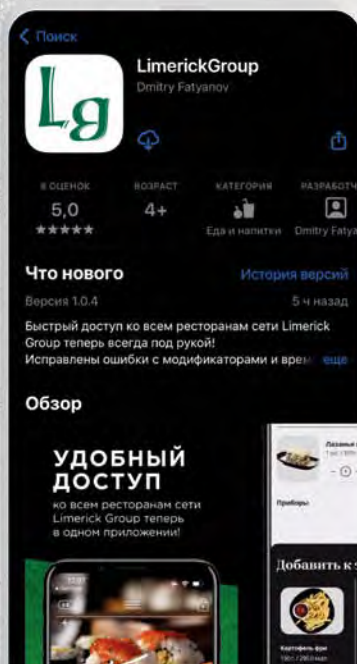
< Поиск

Lg

LimerickGroup
Dmitry Fatyanov

8 ОЦЕНОК
5,0
★★★★★

ВОЗРАСТ
4+

КАТЕГОРИЯ
Еда и напитки

РАЗРАБОТЧ
Dmitry Fatya

Что нового
История версий

Версия 1.0.4
5 ч назад

Быстрый доступ ко всем ресторанам сети Limerick Group теперь всегда под рукой!
Исправлены ошибки с модификаторами и врем еще

Обзор

УДОБНЫЙ ДОСТУП
ко всем ресторанам сети Limerick Group теперь в одном приложении!

Лазанья
Приборы
Добавить к
Картофель фри